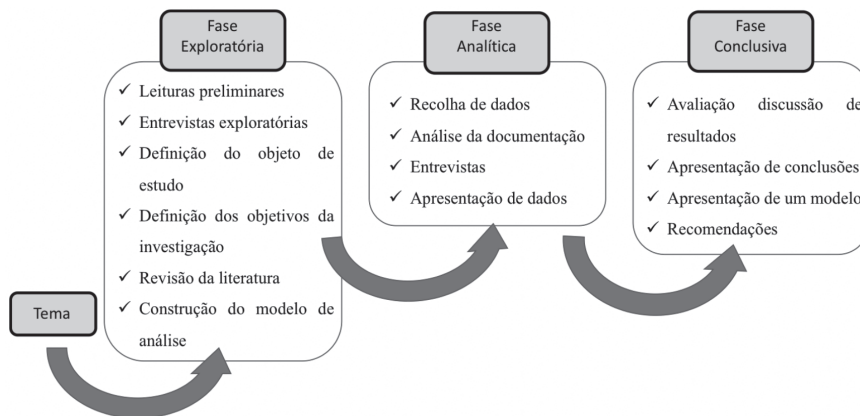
Fase
Exploratória

✓ Leituras preliminares
✓ Entrevistas exploratórias
✓ Definição do objeto de estudo
✓ Definição dos objetivos da investigação
✓ Revisão da literatura
✓ Construção do modelo de análise

Tema

Fase
Analítica

✓ Recolha de dados
✓ Análise da documentação
✓ Entrevistas
✓ Apresentação de dados

Fase
Conclusiva

✓ Avaliação discussão de resultados
✓ Apresentação de conclusões
✓ Apresentação de um modelo
✓ Recomendações